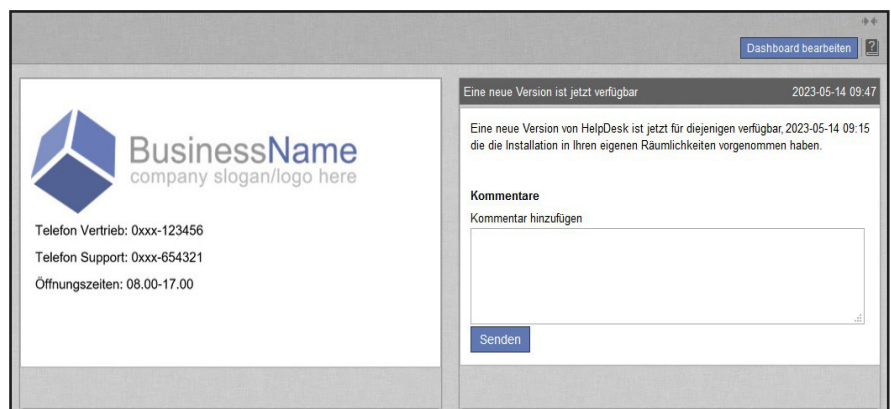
Dashboard bearbeiten ?

BusinessName
company slogan/logo here

Telefon Vertrieb: 0xxx-123456

Telefon Support: 0xxx-654321

Öffnungszeiten: 08.00-17.00

Eine neue Version ist jetzt verfügbar 2023-05-14 09:47

Eine neue Version von HelpDesk ist jetzt für diejenigen verfügbar, die die Installation in Ihren eigenen Räumlichkeiten vorgenommen haben. 2023-05-14 09:15

Kommentare

Kommentar hinzufügen

Senden